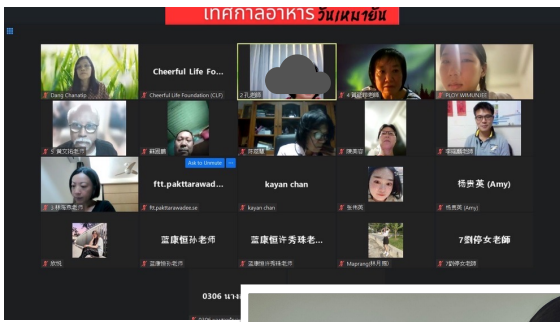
เทศกาลอาหารวันเหมายัน

Dang Chanatip
Cheerful Life Fo...
Cheerful Life Foundation (CLF)
2 孔老師
4 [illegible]
PLOY WIMONRAT
5 黃艾玲老師
蔡國鵬
Ask to Unmute
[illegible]
陳美容
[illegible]
上林海秀老師
ftt.pakttarawad...
ftt.pakttarawadee.se
kayan chan
kayan chan
朱倩
楊貴英 (Amy)
楊貴英 (Amy)
謝偉
靈康恒孙老师
靈康恒孙老师
靈康恒许秀珠老...
靈康恒许秀珠老师
Maprang(林月珊)
7謝停女老師
7謝停女老師
0306 นาง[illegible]